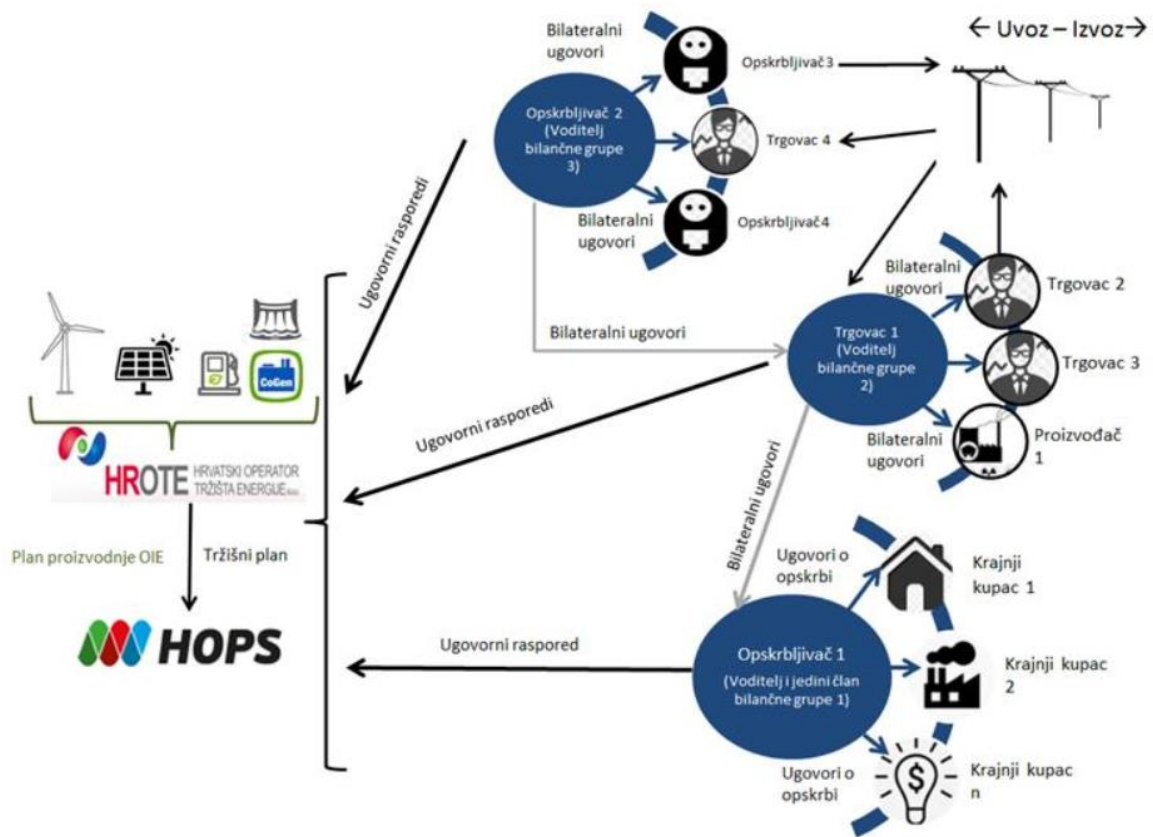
← Uvoz – Izvoz→

Bilateralni ugovori

Opskrbljivač 3

Opskrbljivač 2 (Voditelj bilančne grupe 3)

Trgovac 4

Bilateralni ugovori

Opskrbljivač 4

Ugovorni rasporedi

Bilateralni ugovori

Trgovac 2

CoGen

Bilateralni ugovori

Trgovac 1 (Voditelj bilančne grupe 2)

Trgovac 3

Ugovorni rasporedi

HROTE HRVATSKI OPERATOR TRŽIŠTA ENERGIJE d.o.o.

Bilateralni ugovori

Proizvođač 1

Bilateralni ugovori

Plan proizvodnje OIE

Tržišni plan

Ugovori o opskrbi

Krajnji kupac 1

HOPS

Ugovorni raspored

Opskrbljivač 1 (Voditelj i jedini član bilančne grupe 1)

Krajnji kupac 2

Ugovori o opskrbi

Krajnji kupac n